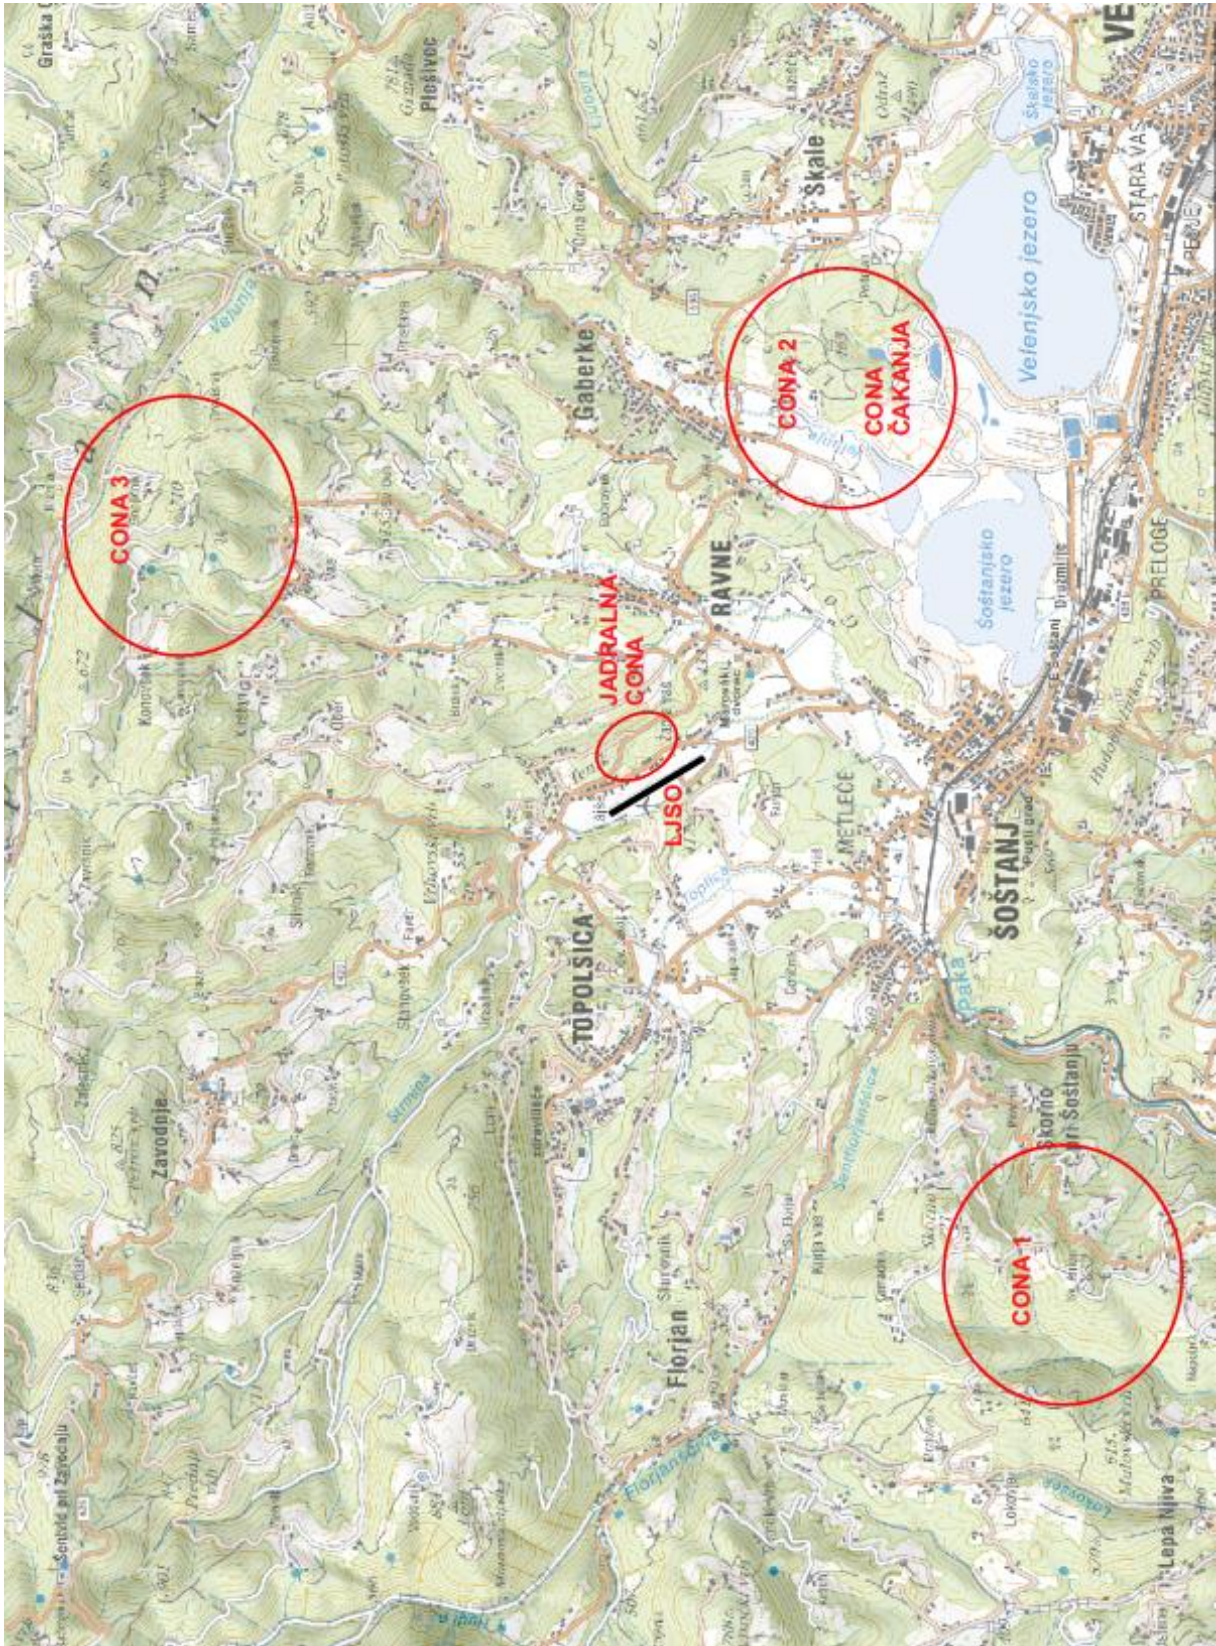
CONA 3

JADRALNA CONA

LJSO

CONA 2

CONA ČAKANJA

CONA 1

Graška
Plešivec
Škale
Gaberke
Ravne
Velenjsko jezero
Škalsko jezero
Šoštanjsko jezero
STARA VAS
PRELOGE
Metleče
ŠOŠTANJ
TOPOLŠICA
Zavodnje
Florjan
Skorno pri Šoštanju
Lepa Njiva
Paka
Topolšica
Velunja
Šentvid pri Zavodnju
Konovšek
Lokovica